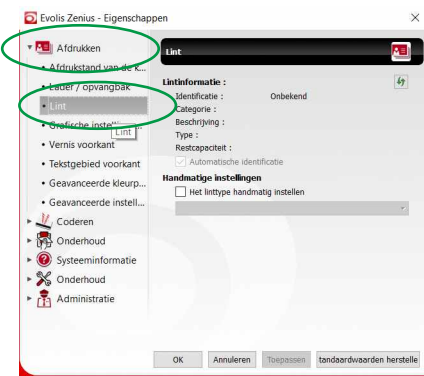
Evolis Zenius - Eigenschappen

Afdrukken
• Afdrukstand van de k...
• Lader / opvangbak
• Lint
• Grafische instell... Lint
• Vernis voorkant
• Tekstgebied voorkant
• Geavanceerde kleurp...
• Geavanceerde instell...
Coderen
Onderhoud
Systeeminformatie
Onderhoud
Administratie

Lint

Lintinformatie :
Identificatie : Onbekend
Categorie :
Beschrijving :
Type :
Restcapaciteit :
Automatische identificatie

Handmatige instellingen
Het linttype handmatig instellen

OK Annuleren Toepassen tandaardwaarden herstelle